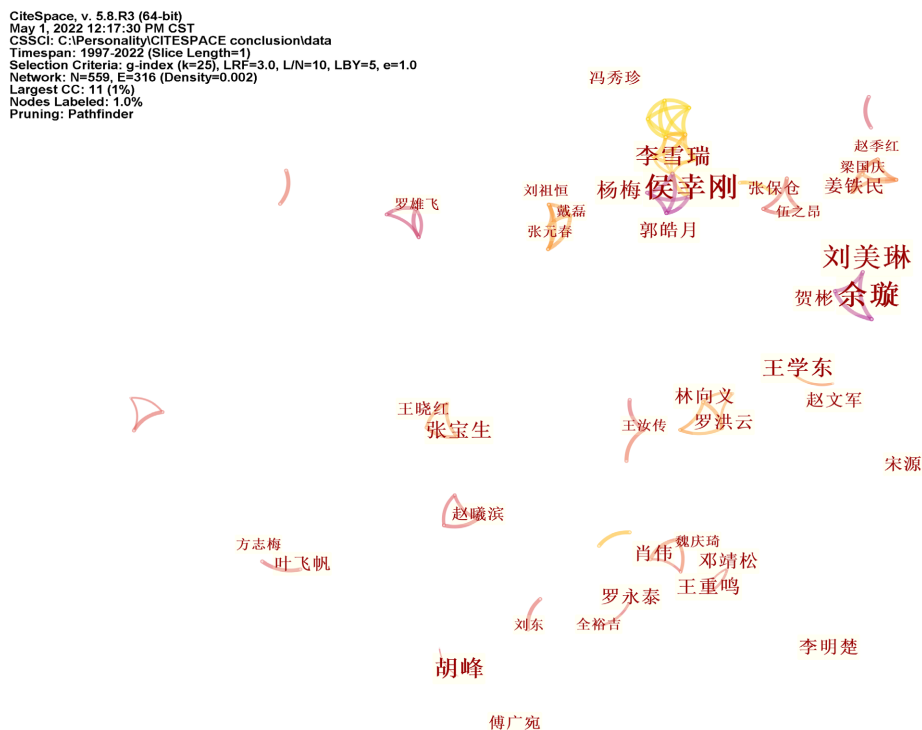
CiteSpace, v. 5.8.R3 (64-bit)
May 1, 2022 12:17:30 PM CST
CSSCI: C:\Personality\CITESPACE conclusion\data
Timespan: 1997-2022 (Slice Length=1)
Selection Criteria: g-index (k=25), LRF=3.0, L/N=10, LBY=5, e=1.0
Network: N=559, E=316 (Density=0.002)
Largest CC: 11 (1%)
Nodes Labeled: 1.0%
Pruning: Pathfinder

冯秀珍
赵季红
李雪瑞
梁国庆
杨梅
侯幸刚
张保仓
姜铁民
刘祖恒
罗雄飞
戴磊
伍之昂
张元春
郭皓月
刘美琳
贺彬
余璇
王学东
林向义
赵文军
王晓红
罗洪云
王汝传
张宝生
宋源
赵曦滨
魏庆琦
方志梅
肖伟
邓靖松
叶飞帆
王重鸣
罗永泰
刘东
全裕吉
李明楚
胡峰
傅广宛